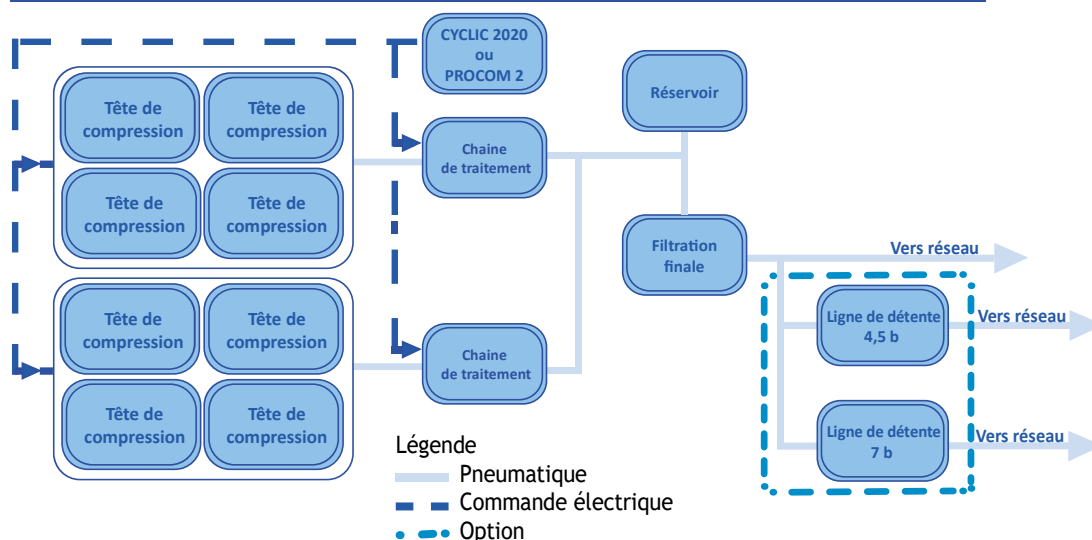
CYCLIC 2020
ou
PROCOM 2

Tête de compression

Tête de compression

Tête de compression

Tête de compression

Chaine de traitement

Réservoir

Filtration finale

Vers réseau

Tête de compression

Tête de compression

Tête de compression

Tête de compression

Chaine de traitement

Ligne de détente 4,5 b

Vers réseau

Ligne de détente 7 b

Vers réseau

Légende
Pneumatique
Commande électrique
Option